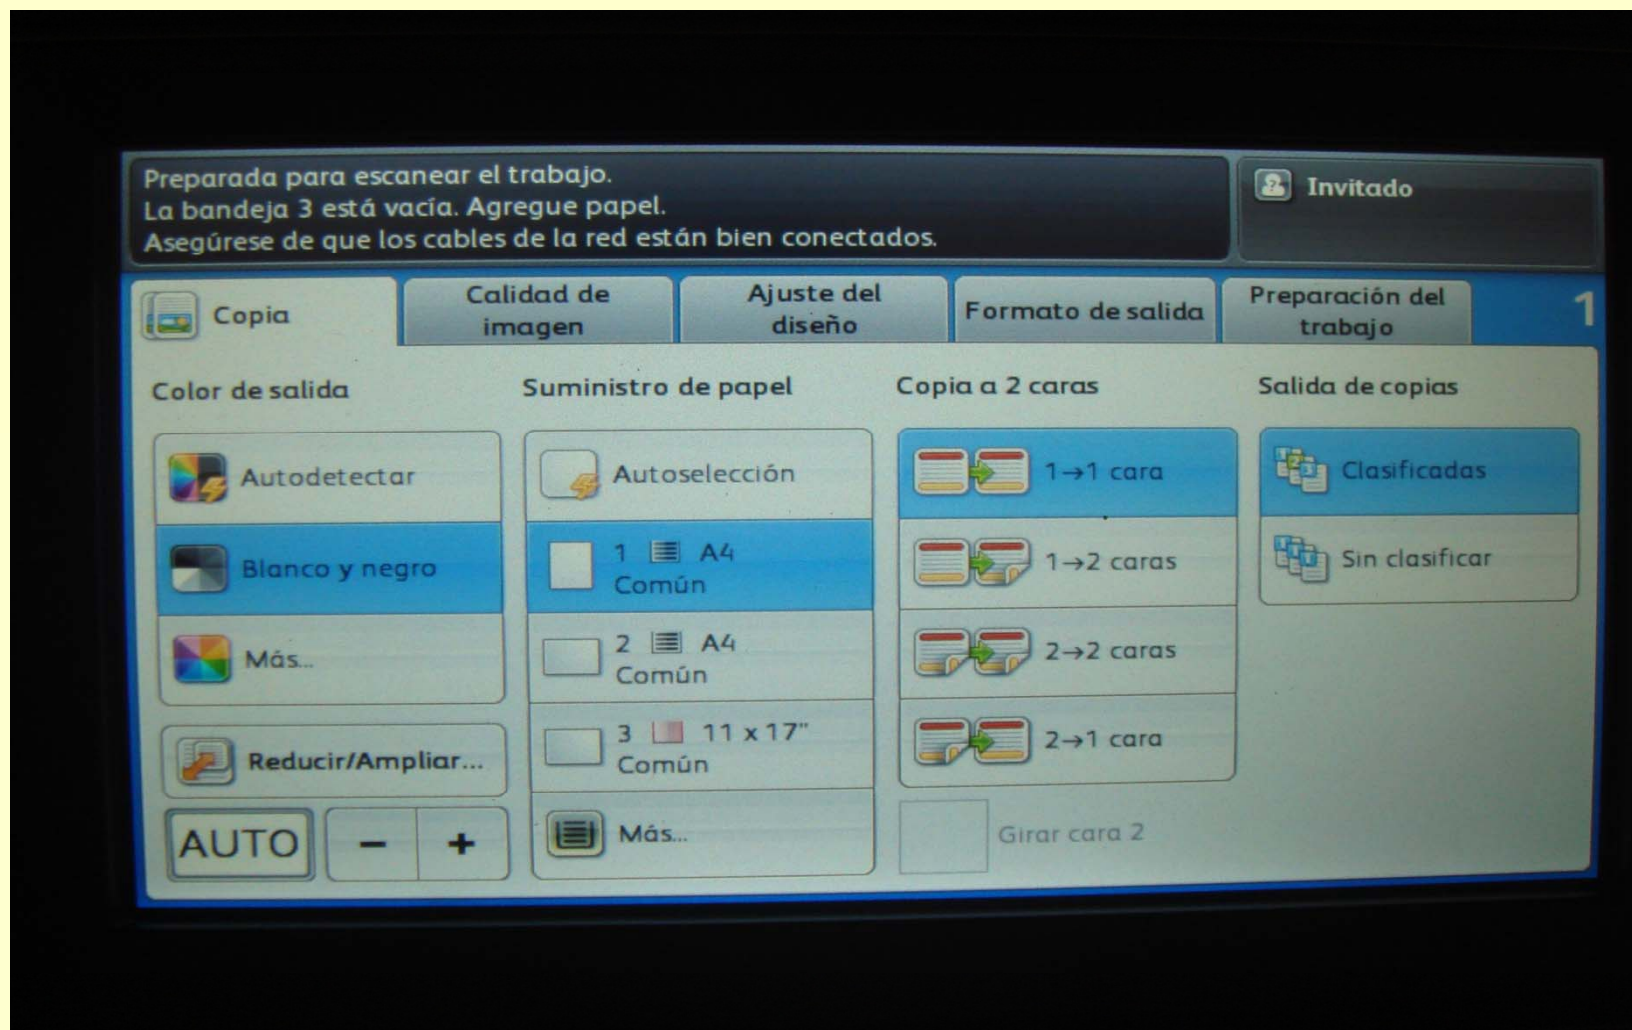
Preparada para escanear el trabajo.
La bandeja 3 está vacía. Agregue papel.
Asegúrese de que los cables de la red están bien conectados.

Invitado

Copia

Calidad de imagen

Ajuste del diseño

Formato de salida

Preparación del trabajo

1

Color de salida

Autodetectar

Blanco y negro

Más...

Reducir/Ampliar...

AUTO

−

+

Suministro de papel

Autoselección

1 A4
Común

2 A4
Común

3 11 x 17"
Común

Más...

Copia a 2 caras

1→1 cara

1→2 caras

2→2 caras

2→1 cara

Girar cara 2

Salida de copias

Clasificadas

Sin clasificar